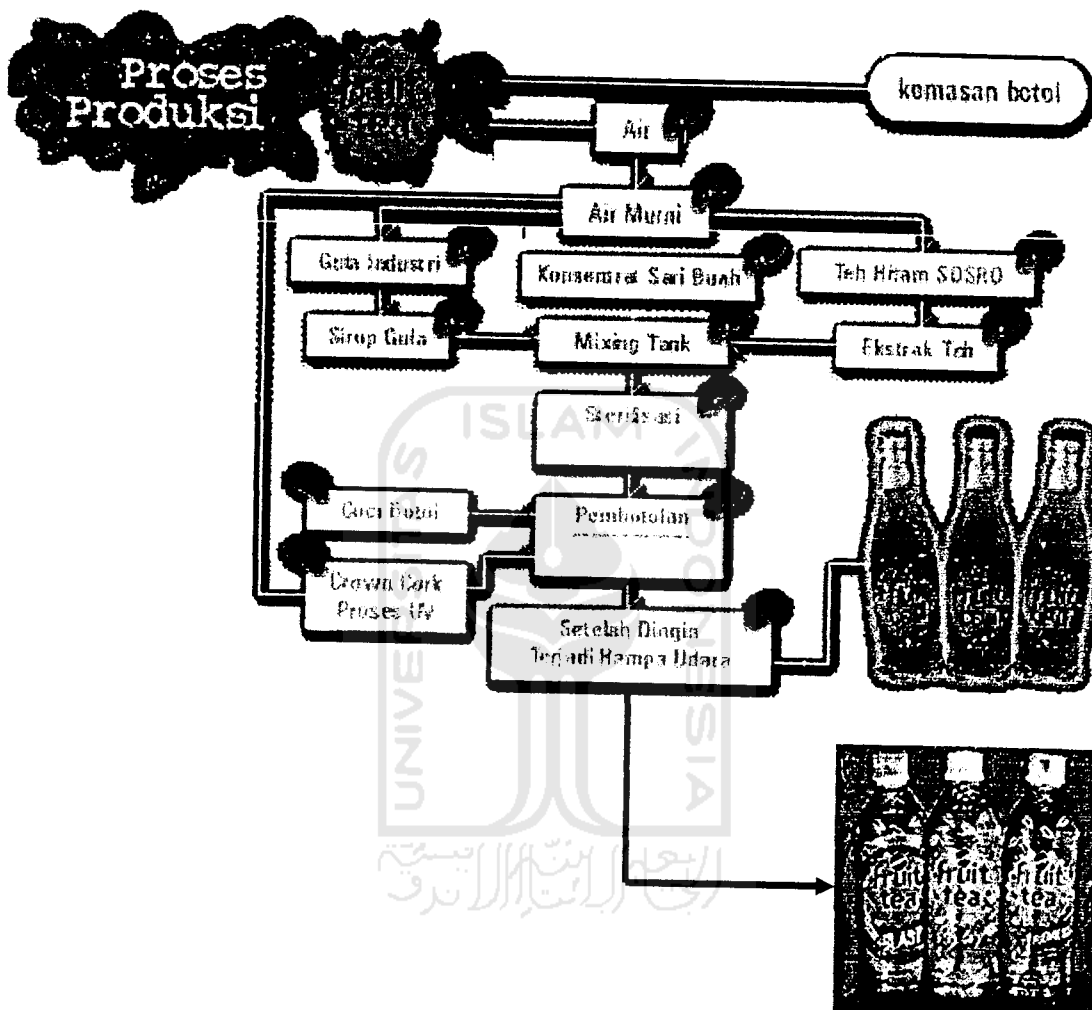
Proses Produksi

kemasan botol

Air

Air Murni

Gula Industri

Konsentrat Sari Buah

Teh Hitam SOSRO

Sirup Gula

Mixing Tank

Ekstrak Teh

Sterilisasi

Cuci Botol

Pembotolan

Crown Cork Proses UV

Setelah Dingin Terjadi Hampa Udara

ISLAM

UNIVERSITAS

INDONESIA

fruit tea

fruit tea

fruit tea